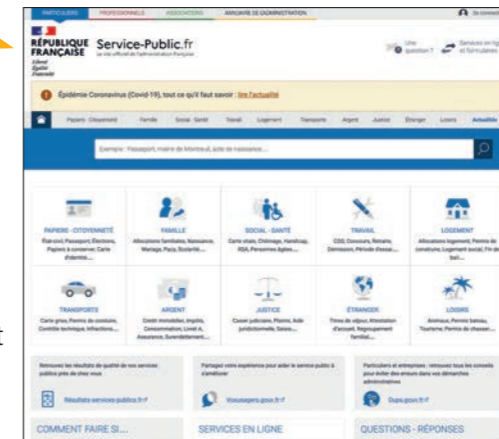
PARTICULIERS PROFESSIONNELS ASSOCIATIONS ANNUAIRE DE L'ADMINISTRATION Se connecter

RÉPUBLIQUE FRANÇAISE Liberté Égalité Fraternité Service-Public.fr Le site officiel de l'administration française

Une question ? Services en ligne et formulaires

Épidémie Coronavirus (Covid-19), tout ce qu'il faut savoir : lire l'actualité

Papiers - Citoyenneté Famille Social - Santé Travail Logement Transports Argent Justice Étranger Loisirs Actualités

Exemple : Passeport, mairie de Montreuil, aide au logement...

PAPIERS - CITOYENNETÉ
État civil, Passeport, Élections, Papiers à conserver, Carte d'identité...

FAMILLE
Allocations familiales, Naissance, Mariage, Pacs, Scolarité...

SOCIAL - SANTÉ
Carte vitale, Chômage, Handicap, RSA, Personnes âgées...

TRAVAIL
CDD, Concours, Retraite, Démission, Période d'essai...

LOGEMENT
Allocations logement, Permis de construire, Logement social, Fin de bail...

TRANSPORTS
Carte grise, Permis de conduire, Contrôle technique, Infractions...

ARGENT
Crédit immobilier, Impôts, Consommation, Livret A, Assurance, Surendettement...

JUSTICE
Casier judiciaire, Plainte, Aide juridictionnelle, Saisie...

ÉTRANGER
Titres de séjour, Attestation d'accueil, Regroupement familial...

LOISIRS
Animaux, Permis bateau, Tourisme, Permis de chasser...

Retrouvez les résultats de qualité de vos services publics près de chez vous

Résultats-services-publics.fr

Partagez votre expérience pour aider le service public à s'améliorer

Voxusagers.gouv.fr

Particuliers et entreprises : retrouvez tous les conseils pour éviter des erreurs dans vos démarches administratives

Oups.gouv.fr

COMMENT FAIRE SI...

SERVICES EN LIGNE

QUESTIONS - RÉPONSES